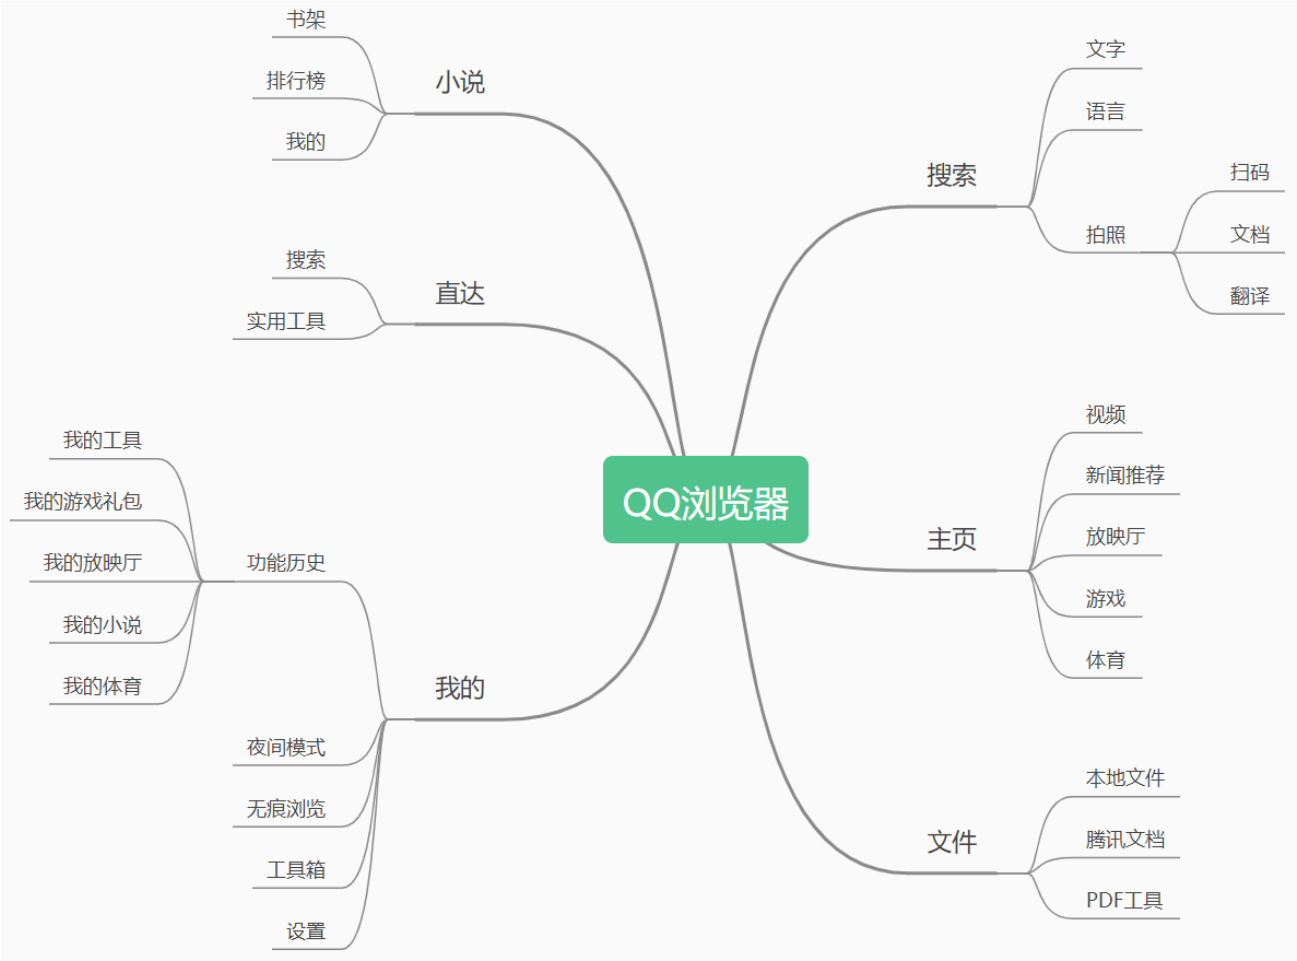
QQ浏览器

小说
书架
排行榜
我的

直达
搜索
实用工具

我的
功能历史
我的工具
我的游戏礼包
我的放映厅
我的小说
我的体育
夜间模式
无痕浏览
工具箱
设置

搜索
文字
语言
拍照
扫码
文档
翻译

主页
视频
新闻推荐
放映厅
游戏
体育

文件
本地文件
腾讯文档
PDF工具